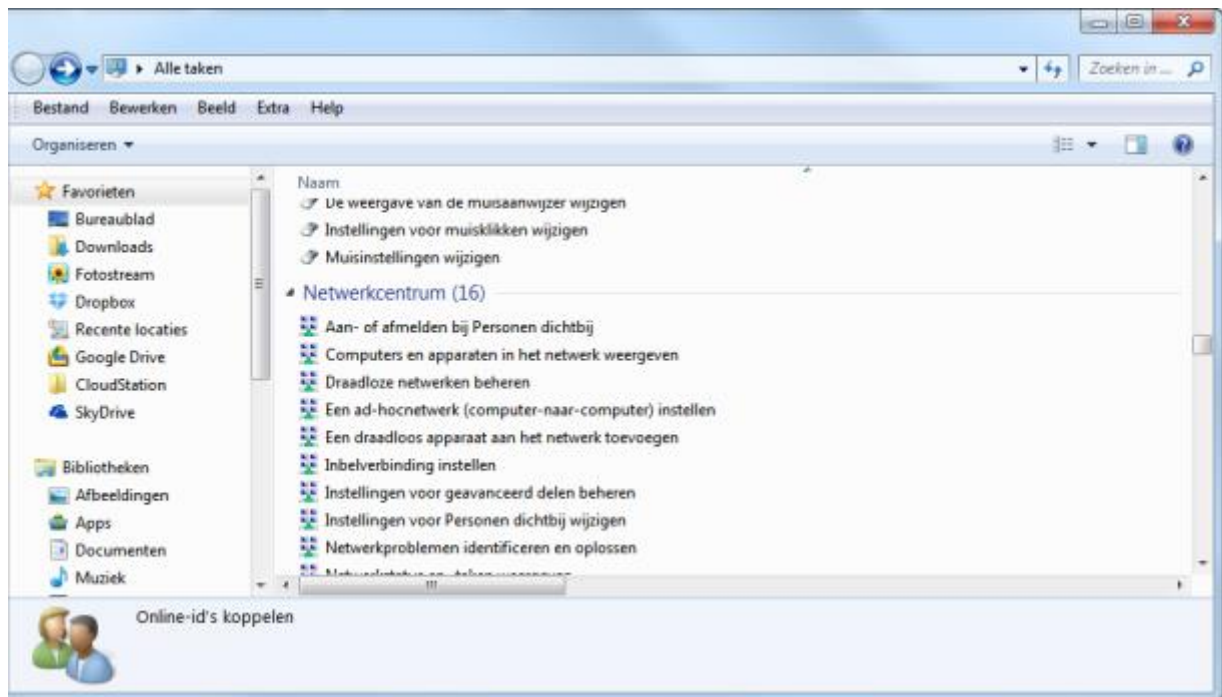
Alle taken

Zoeken in ...

Bestand Bewerken Beeld Extra Help

Organiseren

Favorieten
Bureaublad
Downloads
Fotostream
Dropbox
Recente locaties
Google Drive
CloudStation
SkyDrive

Bibliotheken
Afbeeldingen
Apps
Documenten
Muziek

Naam
De weergave van de muisaanwijzer wijzigen
Instellingen voor muisklikken wijzigen
Muisinstellingen wijzigen
Netwerkcentrum (16)
Aan- of afmelden bij Personen dichtbij
Computers en apparaten in het netwerk weergeven
Draadloze netwerken beheren
Een ad-hocnetwerk (computer-naar-computer) instellen
Een draadloos apparaat aan het netwerk toevoegen
Inbelverbinding instellen
Instellingen voor geavanceerd delen beheren
Instellingen voor Personen dichtbij wijzigen
Netwerkproblemen identificeren en oplossen
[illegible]

Online-id's koppelen